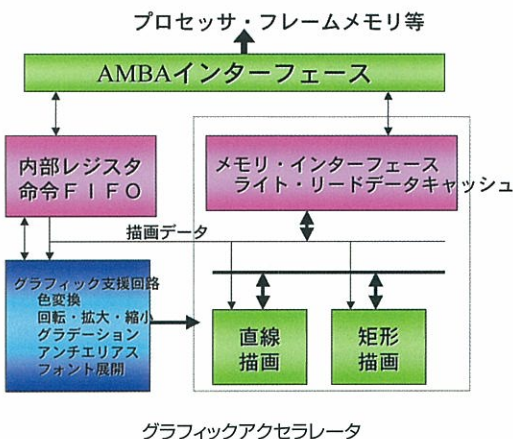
プロセッサ・フレームメモリ等

AMBAインターフェース

内部レジスタ
命令FIFO

メモリ・インターフェース
ライト・リードデータキャッシュ

描画データ

グラフィック支援回路
色変換
回転・拡大・縮小
グラデーション
アンチエリアス
フォント展開

直線
描画

矩形
描画

グラフィックアクセラレータ